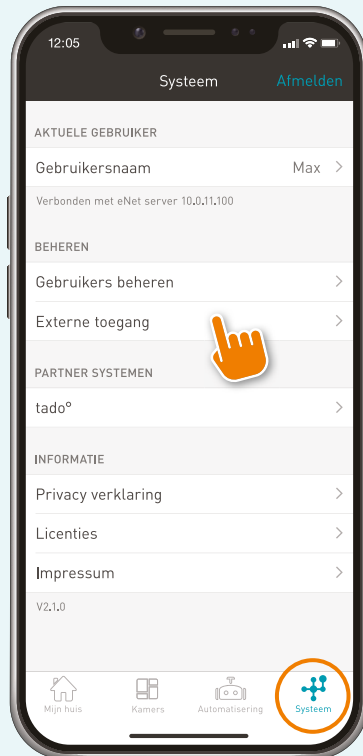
12:05

Systeem

Afmelden

AKTUELE GEBRUIKER

Gebruikersnaam

Max

Verbonden met eNet server 10.0.11.100

BEHEREN

Gebruikers beheren

Externe toegang

PARTNER SYSTEMEN

tado°

INFORMATIE

Privacy verklaring

Licenties

Impressum

V2.1.0

Mijn huis

Kamers

Automatisering

Systeem